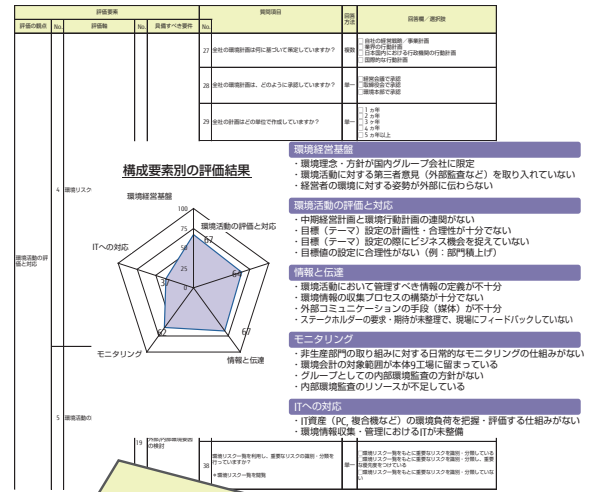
| 評価要素 | | | | | 質問項目 | 回答方法 | 回答欄／選択肢 |
|---|---|---|---|---|---|---|---|
| 評価の観点 | No. | 評価軸 | No. | 具備すべき要件 | No. | | |
| | | | | | 27 全社の環境計画は何に基づいて策定していますか？ | 複数 | □ 自社の経営戦略／事業計画 □ 業界の行動計画 □ 日本国内における行政機関の行動計画 □ 国際的な行動計画 |
| | | | | | 28 全社の環境計画は、どのように承認していますか？ | 単一 | □ 経営会議で承認 □ 取締役会で承認 □ 環境本部で承認 |
| | | | | | 29 全社の計画はどの単位で作成していますか？ | 単一 | □ 1ヵ年 □ 2ヵ年 □ 3ヵ年 □ 4ヵ年 □ 5ヵ年以上 |

4 環境リスク

環境活動の評価と対応

5 環境活動の

19 内部の環境活動の検討

38 環境リスク一覧を利用し、重要なリスクの識別・分類を行っていますか？

□ 環境リスク一覧を整備

□ 環境リスク一覧をもとに重要なリスクを識別・分類している □ 環境リスク一覧をもとに重要なリスクを識別・分類し、重要な優先度を つけている

構成要素別の評価結果

環境経営基盤

100
75
50
25
0

67

環境活動の評価と対応

67

ITへの対応

30

67

62

モニタリング

情報と伝達

環境経営基盤
・環境理念・方針が国内グループ会社に限定
・環境活動に対する第三者意見（外部監査など）を取り入れていない
・経営者の環境に対する姿勢が外部に伝わらない

環境活動の評価と対応
・中期経営計画と環境行動計画の連関がない
・目標（テーマ）設定の計画性・合理性が十分でない
・目標（テーマ）設定の際にビジネス機会を捉えていない
・目標値の設定に合理性がない（例：部門積上げ）

情報と伝達
・環境活動において管理すべき情報の定義が不十分
・環境情報の収集プロセスの構築が十分でない
・外部コミュニケーションの手段（媒体）が不十分
・ステークホルダーの要求・期待が未整理で、現場にフィードバックしていない

モニタリング
・非生産部門の取り組みに対する日常的なモニタリングの仕組みがない
・環境会計の対象範囲が本体9工場に留まっている
・グループとしての内部環境監査の方針がない
・内部環境監査のリソースが不足している

ITへの対応
・IT資産（PC、複合機など）の環境負荷を把握・評価する仕組みがない
・環境情報収集・管理におけるITが未整備